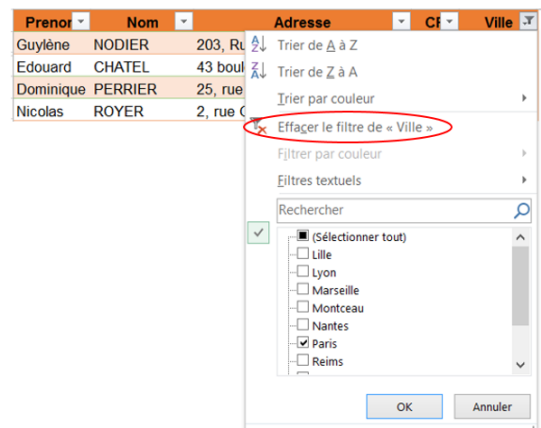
| Prenor | Nom | Adresse | CP | Ville |
|---|---|---|---|---|
| Guylène | NODIER | 203, Ru | | |
| Edouard | CHATEL | 43 boul | | |
| Dominique | PERRIER | 25, rue | | |
| Nicolas | ROYER | 2, rue C | | |

Trier de A à Z
Trier de Z à A
Trier par couleur
Effacer le filtre de « Ville »
Filtrer par couleur
Filtres textuels
Rechercher
(Sélectionner tout)
Lille
Lyon
Marseille
Montceau
Nantes
Paris
Reims
OK
Annuler